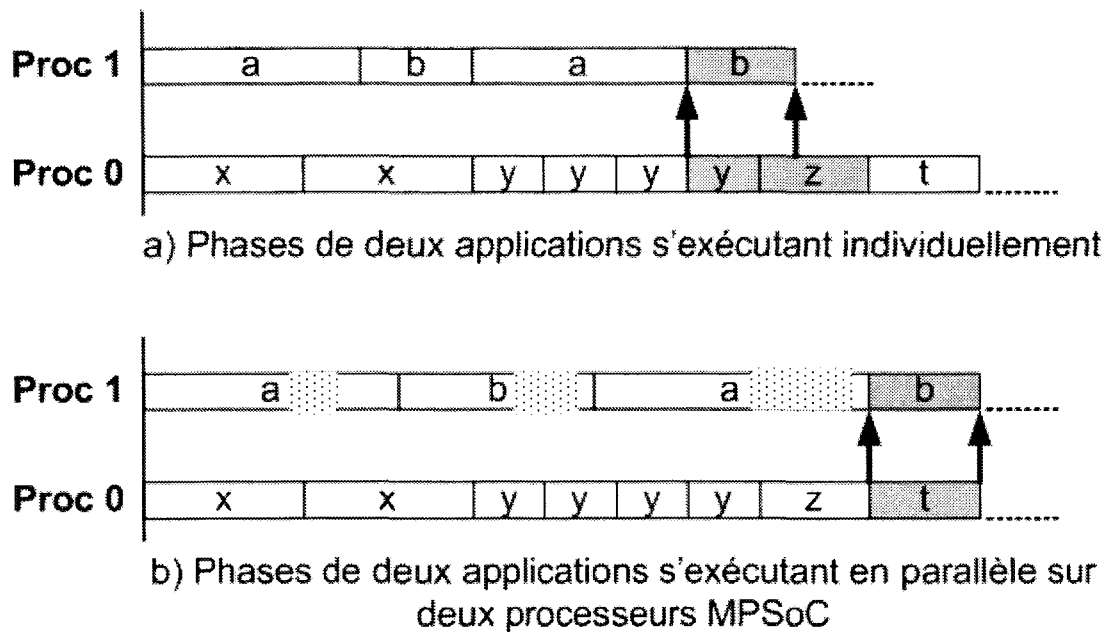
Proc 1 a b a b

Proc 0 x x y y y y z t

a) Phases de deux applications s'exécutant individuellement

Proc 1 a b a b

Proc 0 x x y y y y z t

b) Phases de deux applications s'exécutant en parallèle sur deux processeurs MPSoC